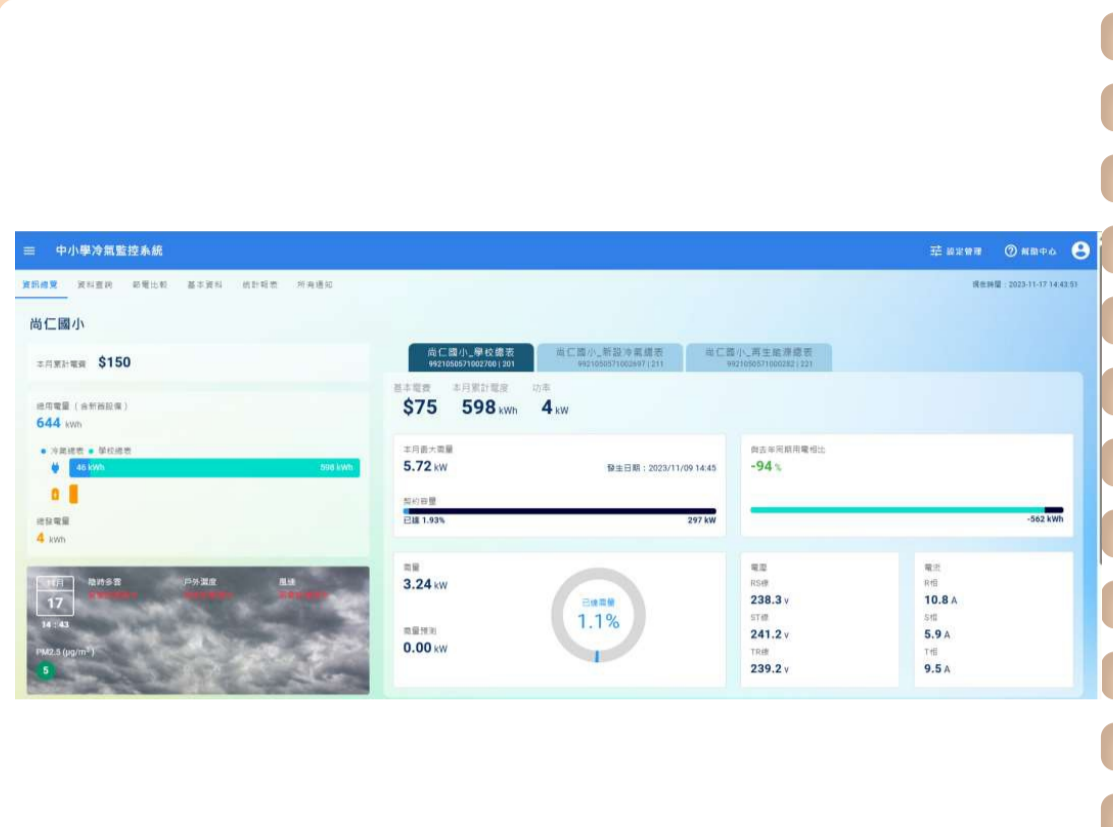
中小學冷氣監控系統

設定管理 幫助中心

資訊總覽 資料查詢 節電比較 基本資料 統計報表 所有通知

擷取時間：2023-11-17 14:43:51

尚仁國小

本月累計電費 $150

總用電量（含新increase設備）
644 kWh

冷氣總表 學校總表
46 kWh 598 kWh

總發電量
4 kWh

11月
17
14 : 43
陰時多雲 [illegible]
戶外溫度 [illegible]
風速 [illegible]
PM2.5 (μg/m³)
5

尚仁國小_學校總表
9921050571002700 | 201
尚仁國小_新設冷氣總表
9921050571002697 | 211
尚仁國小_再生能源總表
9921050571000282 | 221

基本電費 本月累計電度 功率
$75 598 kWh 4 kW

本月最大需量
5.72 kW
發生日期：2023/11/09 14:45
契約容量
已達 1.93%
297 kW

與去年同期用電相比
-94 %
-562 kWh

需量
3.24 kW
需量預測
0.00 kW
已達需量
1.1%

電壓
RS線
238.3 V
ST線
241.2 V
TR線
239.2 V

電流
R相
10.8 A
S相
5.9 A
T相
9.5 A